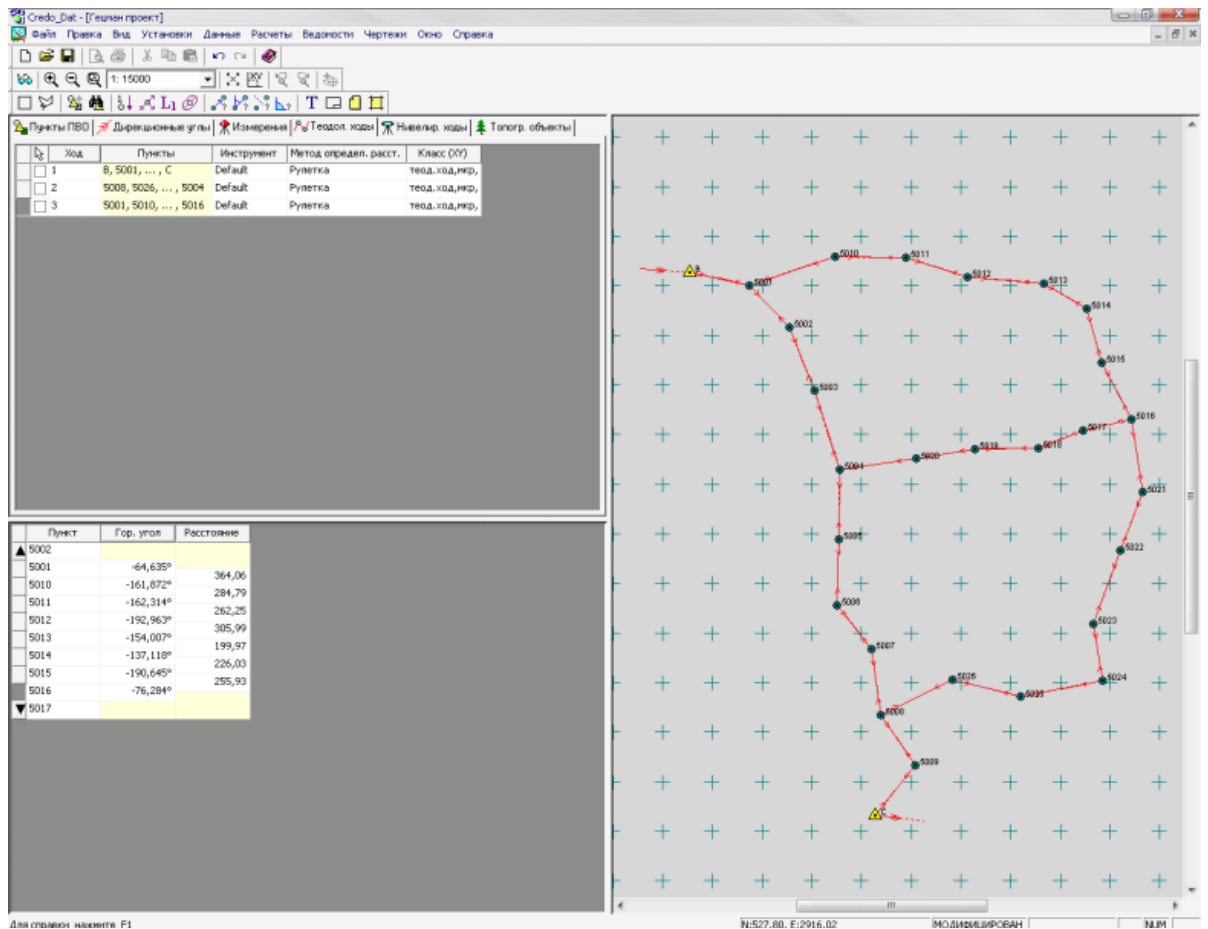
Credo_Dat - [Гешпан проект]

Файл Правка Вид Установки Данные Расчеты Ведомости Чертежи Окно Справка

1: 15000

Пункты ПВО | Дирекционные углы | Измерения | Теодол. ходы | Нивелир. ходы | Топогр. объекты

| Ход | Пункты | Инструмент | Метод определ. расст. | Класс (XY) |
|---|---|---|---|---|
| 1 | B, 5001, ... , C | Default | Рулетка | теод.ход,мкр, |
| 2 | 5008, 5026, ... , 5004 | Default | Рулетка | теод.ход,мкр, |
| 3 | 5001, 5010, ... , 5016 | Default | Рулетка | теод.ход,мкр, |

| Пункт | Гор. угол | Расстояние |
|---|---|---|
| 5002 | | |
| 5001 | -64,635° | |
| | | 364,06 |
| 5010 | -161,872° | |
| | | 284,79 |
| 5011 | -162,314° | |
| | | 262,25 |
| 5012 | -192,963° | |
| | | 305,99 |
| 5013 | -154,007° | |
| | | 199,97 |
| 5014 | -137,118° | |
| | | 226,03 |
| 5015 | -190,645° | |
| | | 255,93 |
| 5016 | -76,284° | |
| 5017 | | |

B 5001 5002 5003 5004 5005 5006 5007 5008 5009 C 5010 5011 5012 5013 5014 5015 5016 5017 5018 5019 5020 5021 5022 5023 5024 5025 5026

Для справки нажмите F1 | N:527.80, E:2916.02 | МОДИФИЦИРОВАН | NUM